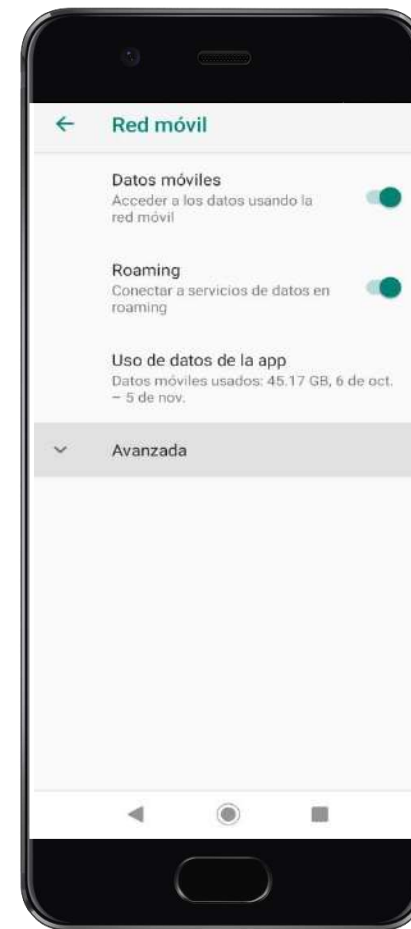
Red móvil

Datos móviles
Acceder a los datos usando la red móvil

Roaming
Conectar a servicios de datos en roaming

Uso de datos de la app
Datos móviles usados: 45.17 GB, 6 de oct. – 5 de nov.

Avanzada